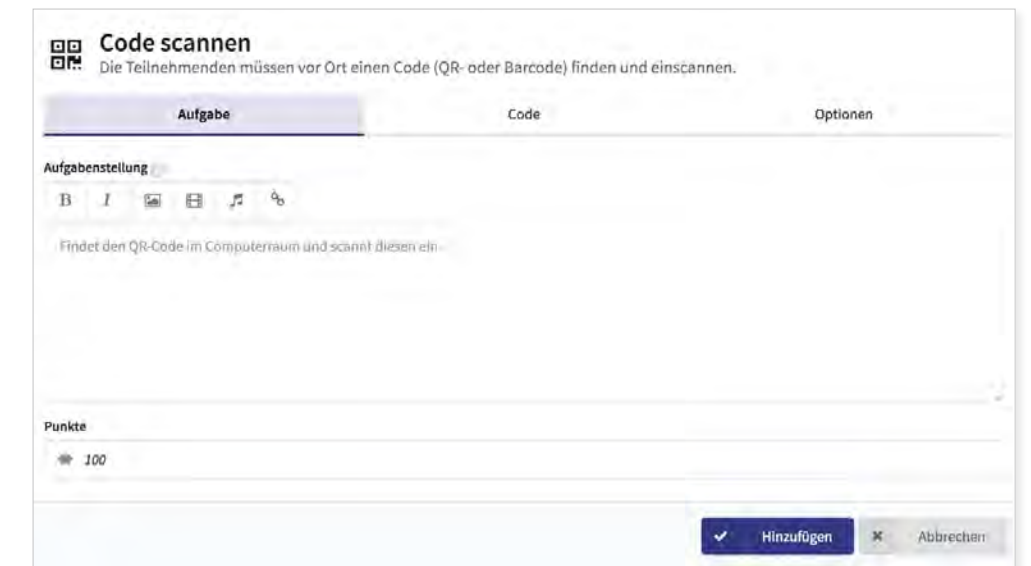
Code scannen
Die Teilnehmenden müssen vor Ort einen Code (QR- oder Barcode) finden und einscannen.

Aufgabe | Code | Optionen

Aufgabenstellung

B I

Findet den QR-Code im Computerraum und scannt diesen ein

Punkte

100

Hinzufügen

Abbrechen